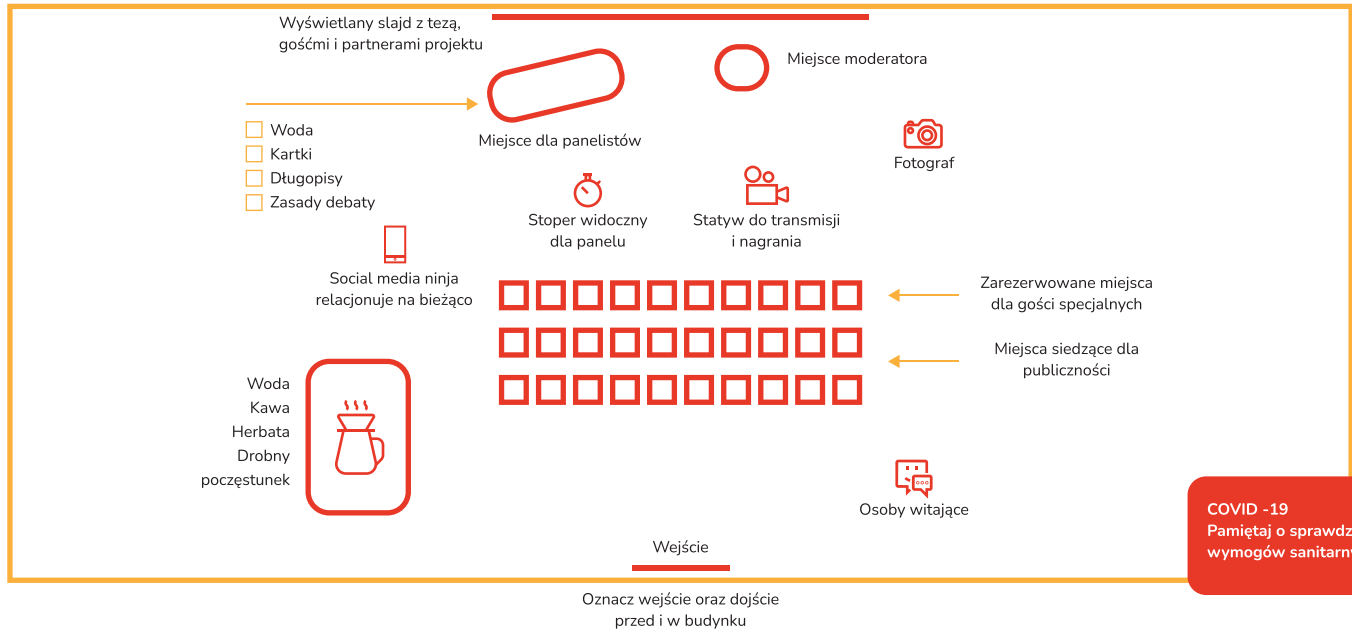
Wyświetlany slajd z tezą, gośćmi i partnerami projektu

Miejsce moderatora

Woda
Kartki
Długopisy
Zasady debaty

Miejsce dla panelistów

Fotograf

Stoper widoczny dla panelu

Statyw do transmisji i nagrania

Social media ninja relacjonuje na bieżąco

Zarezerwowane miejsca dla gości specjalnych

Miejsca siedzące dla publiczności

Woda
Kawa
Herbata
Drobny poczęstunek

Osoby witające

COVID -19
Pamiętaj o sprawdz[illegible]
wymogów sanitarn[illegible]

Wejście

Oznacz wejście oraz dojście przed i w budynku